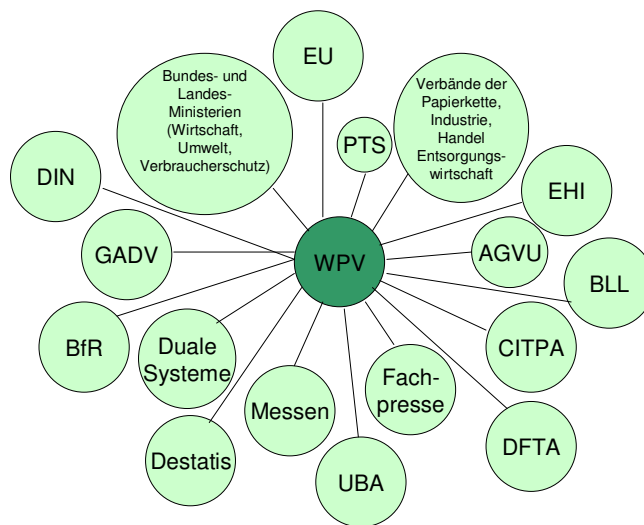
EU

Bundes- und Landes-Ministerien (Wirtschaft, Umwelt, Verbraucherschutz)

PTS

Verbände der Papierkette, Industrie, Handel Entsorgungswirtschaft

DIN

EHI

GADV

WPV

AGVU

BLL

BfR

Duale Systeme

CITPA

Fachpresse

Messen

Destatis

UBA

DFTA